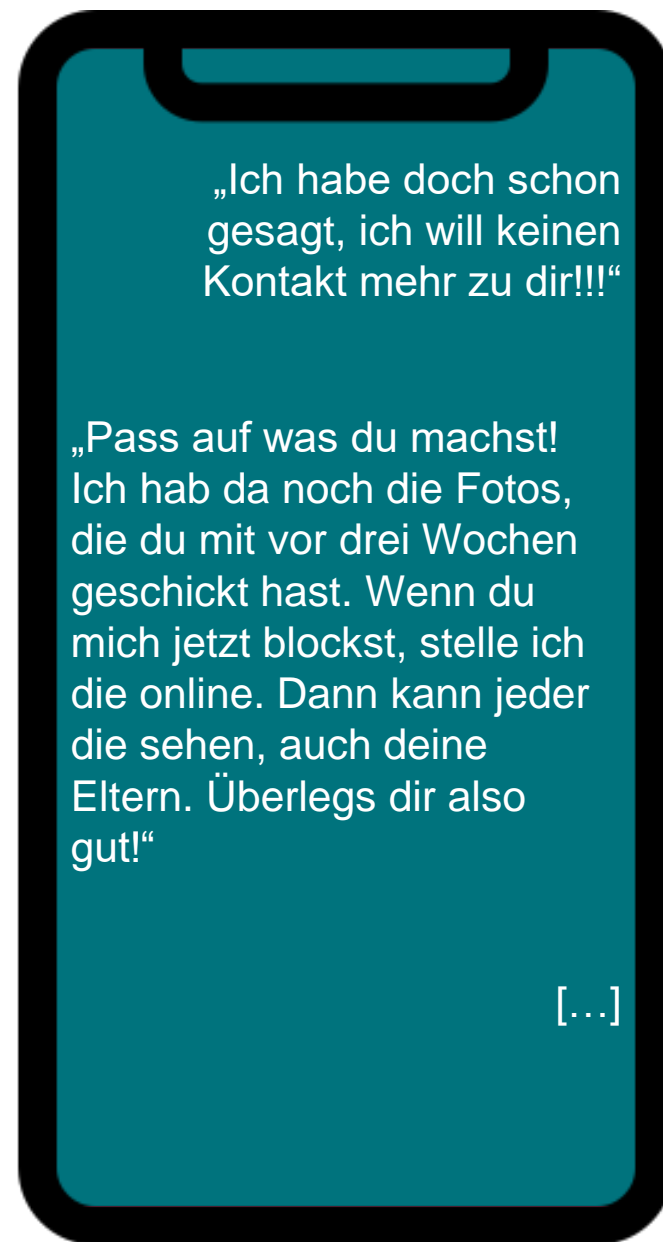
„Ich habe doch schon gesagt, ich will keinen Kontakt mehr zu dir!!!“

„Pass auf was du machst! Ich hab da noch die Fotos, die du mit vor drei Wochen geschickt hast. Wenn du mich jetzt blockst, stelle ich die online. Dann kann jeder die sehen, auch deine Eltern. Überlegs dir also gut!“

[…]